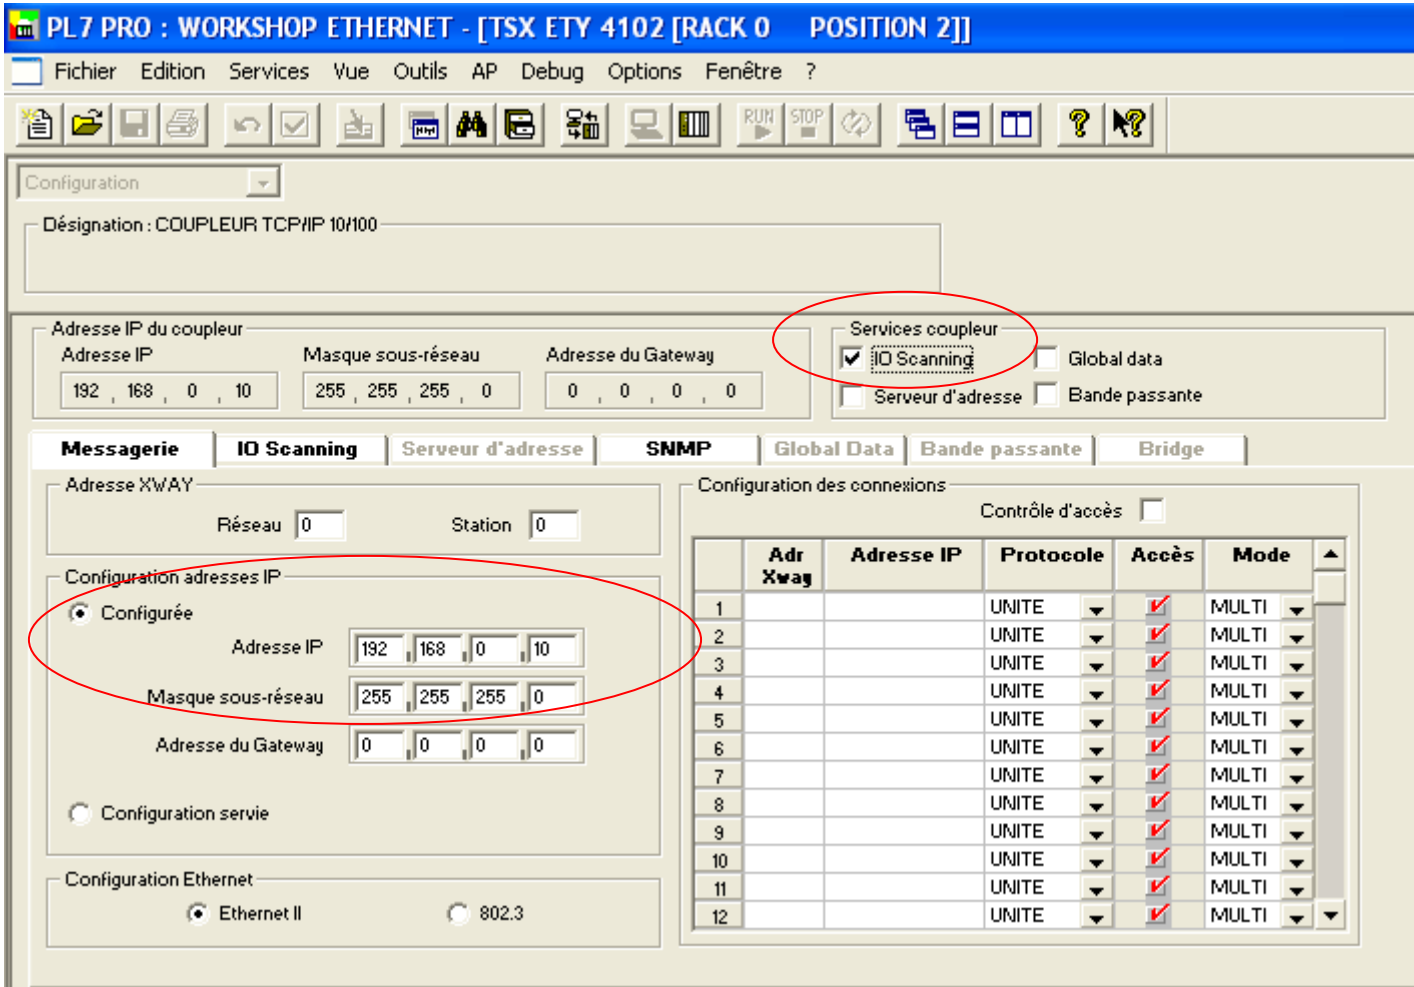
PL7 PRO : WORKSHOP ETHERNET - [TSX ETY 4102 [RACK 0 POSITION 2]]

Fichier Edition Services Vue Outils AP Debug Options Fenêtre ?

RUN STOP

Configuration

Désignation : COUPLEUR TCP/IP 10/100

Adresse IP du coupleur
Adresse IP 192 . 168 . 0 . 10
Masque sous-réseau 255 . 255 . 255 . 0
Adresse du Gateway 0 . 0 . 0 . 0

Services coupleur
IO Scanning
Global data
Serveur d'adresse
Bande passante

Messagerie | IO Scanning | Serveur d'adresse | SNMP | Global Data | Bande passante | Bridge

Adresse XWAY
Réseau 0
Station 0

Configuration adresses IP
Configurée
Adresse IP 192 168 0 10
Masque sous-réseau 255 255 255 0
Adresse du Gateway 0 0 0 0
Configuration servie

Configuration Ethernet
Ethernet II
802.3

Configuration des connexions
Contrôle d'accès

| | Adr Xway | Adresse IP | Protocole | Accès | Mode |
|---|---|---|---|---|---|
| 1 | | | UNITE | | MULTI |
| 2 | | | UNITE | | MULTI |
| 3 | | | UNITE | | MULTI |
| 4 | | | UNITE | | MULTI |
| 5 | | | UNITE | | MULTI |
| 6 | | | UNITE | | MULTI |
| 7 | | | UNITE | | MULTI |
| 8 | | | UNITE | | MULTI |
| 9 | | | UNITE | | MULTI |
| 10 | | | UNITE | | MULTI |
| 11 | | | UNITE | | MULTI |
| 12 | | | UNITE | | MULTI |